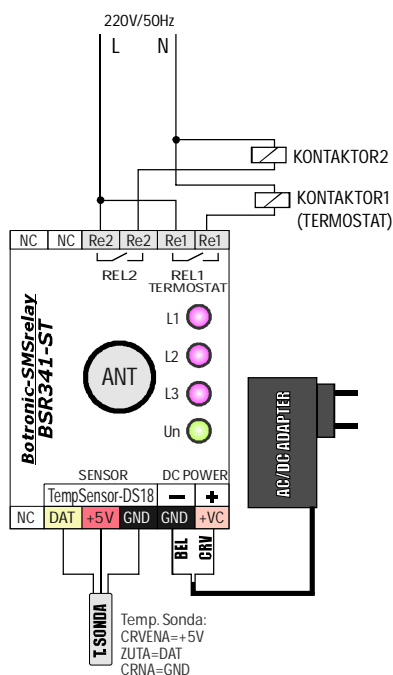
220V/50Hz

L N

KONTAKTOR2

KONTAKTOR1 (TERMOSTAT)

| NC | NC | Re2 | Re2 | Re1 | Re1 |
|---|---|---|---|---|---|

REL2

REL1 TERMOSTAT

Botronic-SMSrelay
BSR341-ST

ANT

L1

L2

L3

Un

AC/DC ADAPTER

SENSOR

DC POWER

TempSensor-DS18

| NC | DAT | +5V | GND | GND | +VC |
|---|---|---|---|---|---|

BEL

CRV

T.SONDA

Temp. Sonda:
CRVENA=+5V
ZUTA=DAT
CRNA=GND